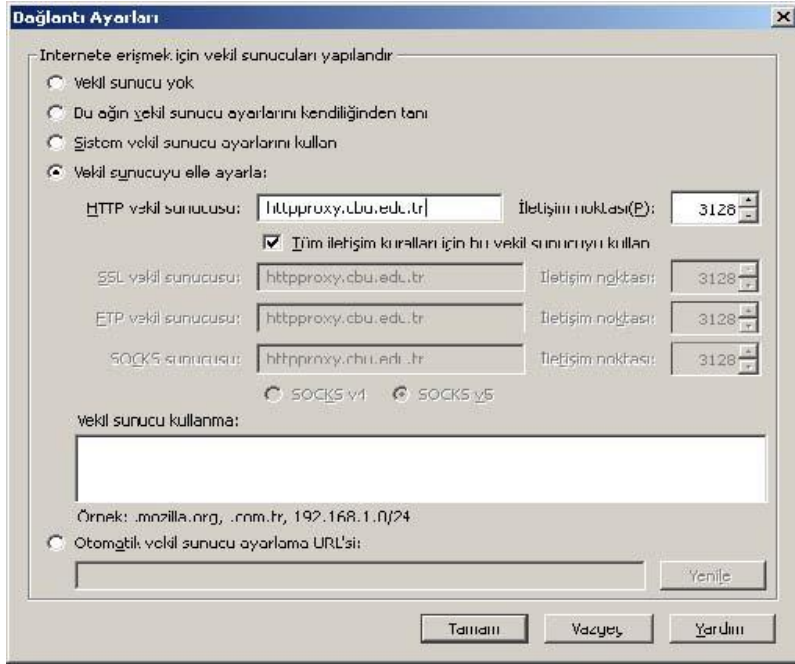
Dağlantı Ayarları

Internete erişmek için vekil sunucuları yapılandır

Vekil sunucu yok

Bu ağın vekil sunucu ayarlarını kendiliğinden tanı

Sistem vekil sunucu ayarlarını kullan

Vekil sunucuyu elle ayarla:

HTTP vekil sunucusu: httpproxy.cbu.edu.tr İletişim noktası(P): 3128

Tüm iletişim kuralları için bu vekil sunucuyu kullan

SSL vekil sunucusu: httpproxy.cbu.edu.tr İletişim noktası: 3128

FTP vekil sunucusu: httpproxy.cbu.edu.tr İletişim noktası: 3128

SOCKS sunucusu: httpproxy.cbu.edu.tr İletişim noktası: 3128

SOCKS v4 SOCKS v5

Vekil sunucu kullanma:

Örnek: .mozilla.org, .com.tr, 192.168.1.0/24

Otomatik vekil sunucu ayarlama URL'si:

Yenile

Tamam Vazgeç Yardım